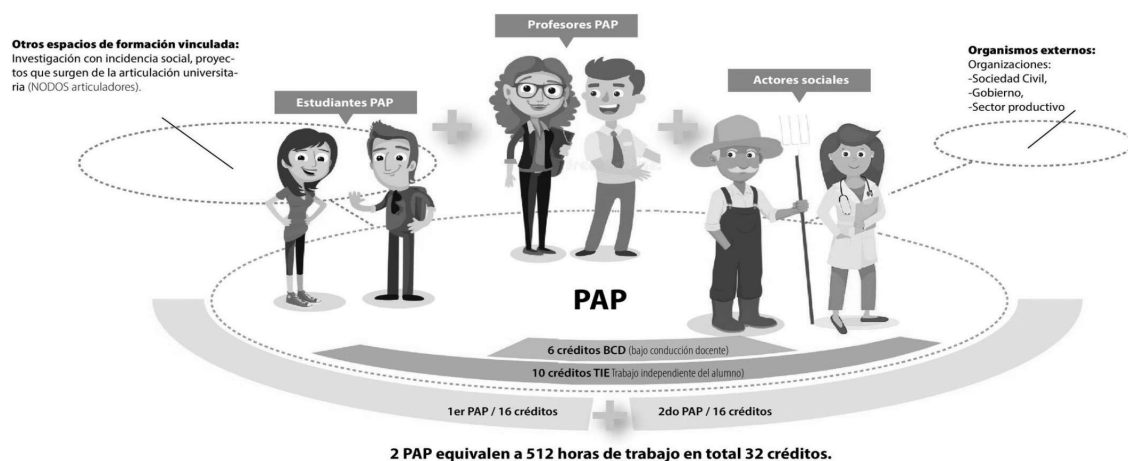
Otros espacios de formación vinculada:
Investigación con incidencia social, proyectos que surgen de la articulación universitaria (NODOS articuladores).

Profesores PAP

Organismos externos:
Organizaciones:
-Sociedad Civil,
-Gobierno,
-Sector productivo

Estudiantes PAP

Actores sociales

PAP

6 créditos BCD (bajo conducción docente)

10 créditos TIE Trabajo independiente del alumno)

1er PAP / 16 créditos

2do PAP / 16 créditos

2 PAP equivalen a 512 horas de trabajo en total 32 créditos.